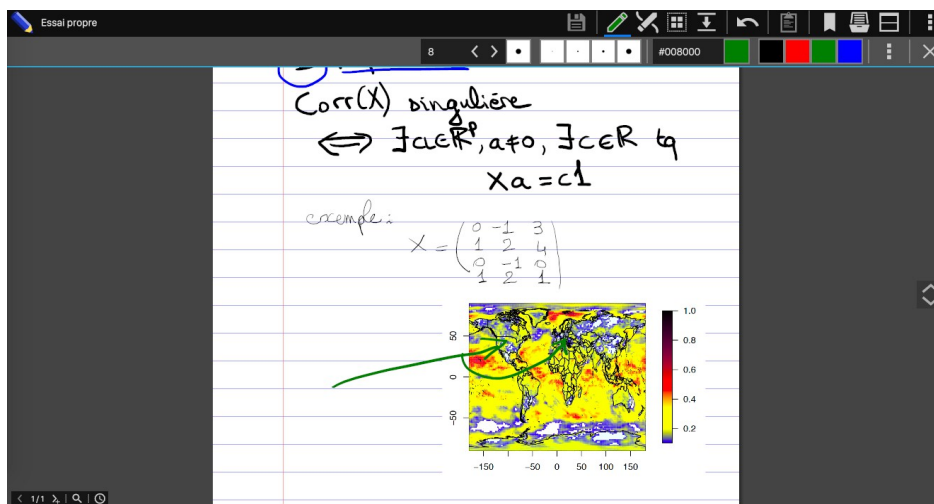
Essai propre

8 #008000

Corr(X) singulière

$\Longleftrightarrow \exists a \in \mathbb{R}^p, a \neq 0, \exists c \in \mathbb{R}$ tq

$Xa = c\mathbb{1}$

exemple :

$X = \begin{pmatrix} 0 & -1 & 3 \\ 1 & 2 & 4 \\ 0 & -1 & 0 \\ 1 & 2 & 1 \end{pmatrix}$

50
0
−50
−150 −50 0 50 100 150

1.0
0.8
0.6
0.4
0.2

1/1